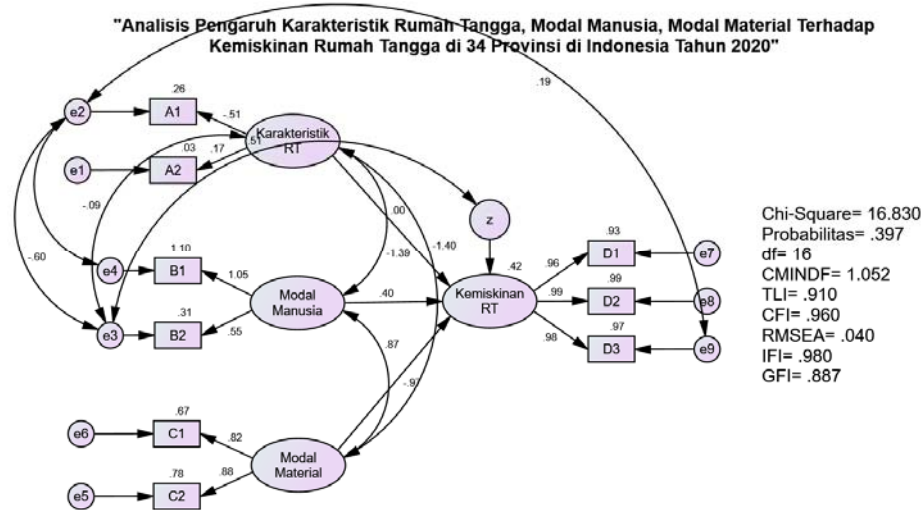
"Analisis Pengaruh Karakteristik Rumah Tangga, Modal Manusia, Modal Material Terhadap Kemiskinan Rumah Tangga di 34 Provinsi di Indonesia Tahun 2020"

.19

e2
.26
A1
-.51
Karakteristik RT
.51
e1
.03
A2
.17
-.09
.00
z
-.60
1.10
e4
B1
1.05
-1.39
-1.40
Modal Manusia
.40
.42
Kemiskinan RT
.96
.93
D1
e7
.99
.99
D2
e8
.98
.97
D3
e9
.31
e3
B2
.55
.87
-.97
.67
e6
C1
.82
Modal Material
.78
e5
C2
.88

Chi-Square= 16.830
Probabilitas= .397
df= 16
CMINDF= 1.052
TLI= .910
CFI= .960
RMSEA= .040
IFI= .980
GFI= .887